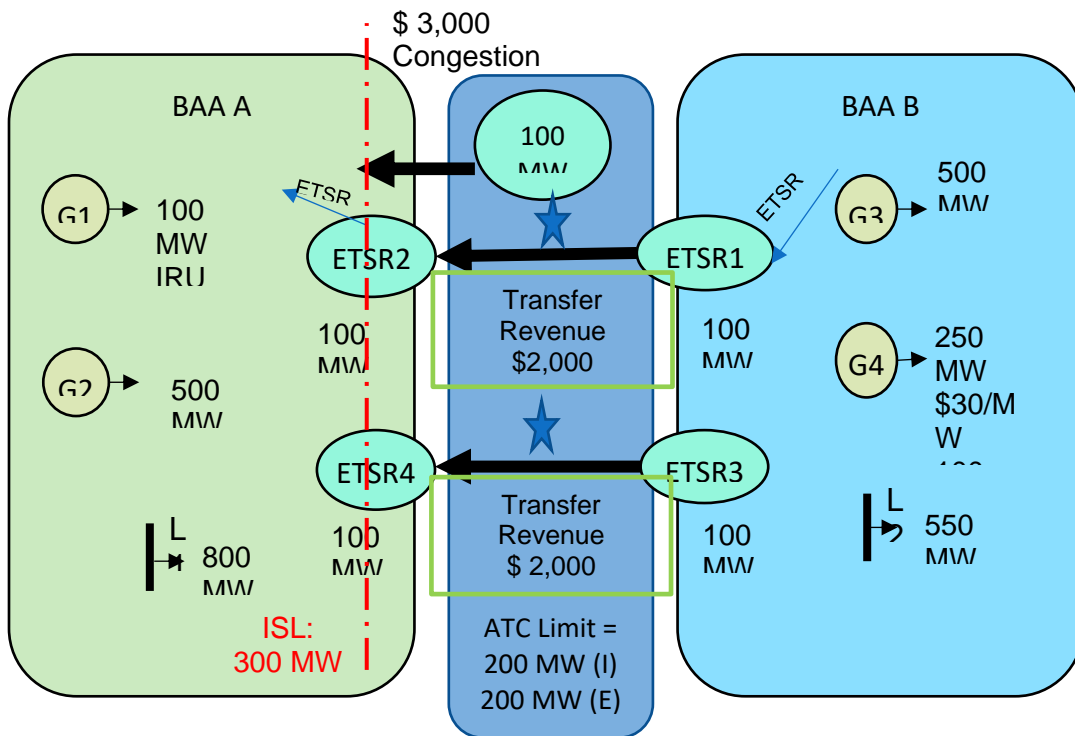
$ 3,000
Congestion

BAA A

100
MW

G1
100
MW
IRU

ETSR

ETSR2

100
MW

G2
500
MW

ETSR4

L
800
MW

100
MW

ISL:
300 MW

Transfer
Revenue
$2,000

Transfer
Revenue
$ 2,000

ATC Limit =
200 MW (I)
200 MW (E)

BAA B

ETSR

G3
500
MW

ETSR1

100
MW

G4
250
MW
$30/M
W
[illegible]

ETSR3

100
MW

L
550
MW